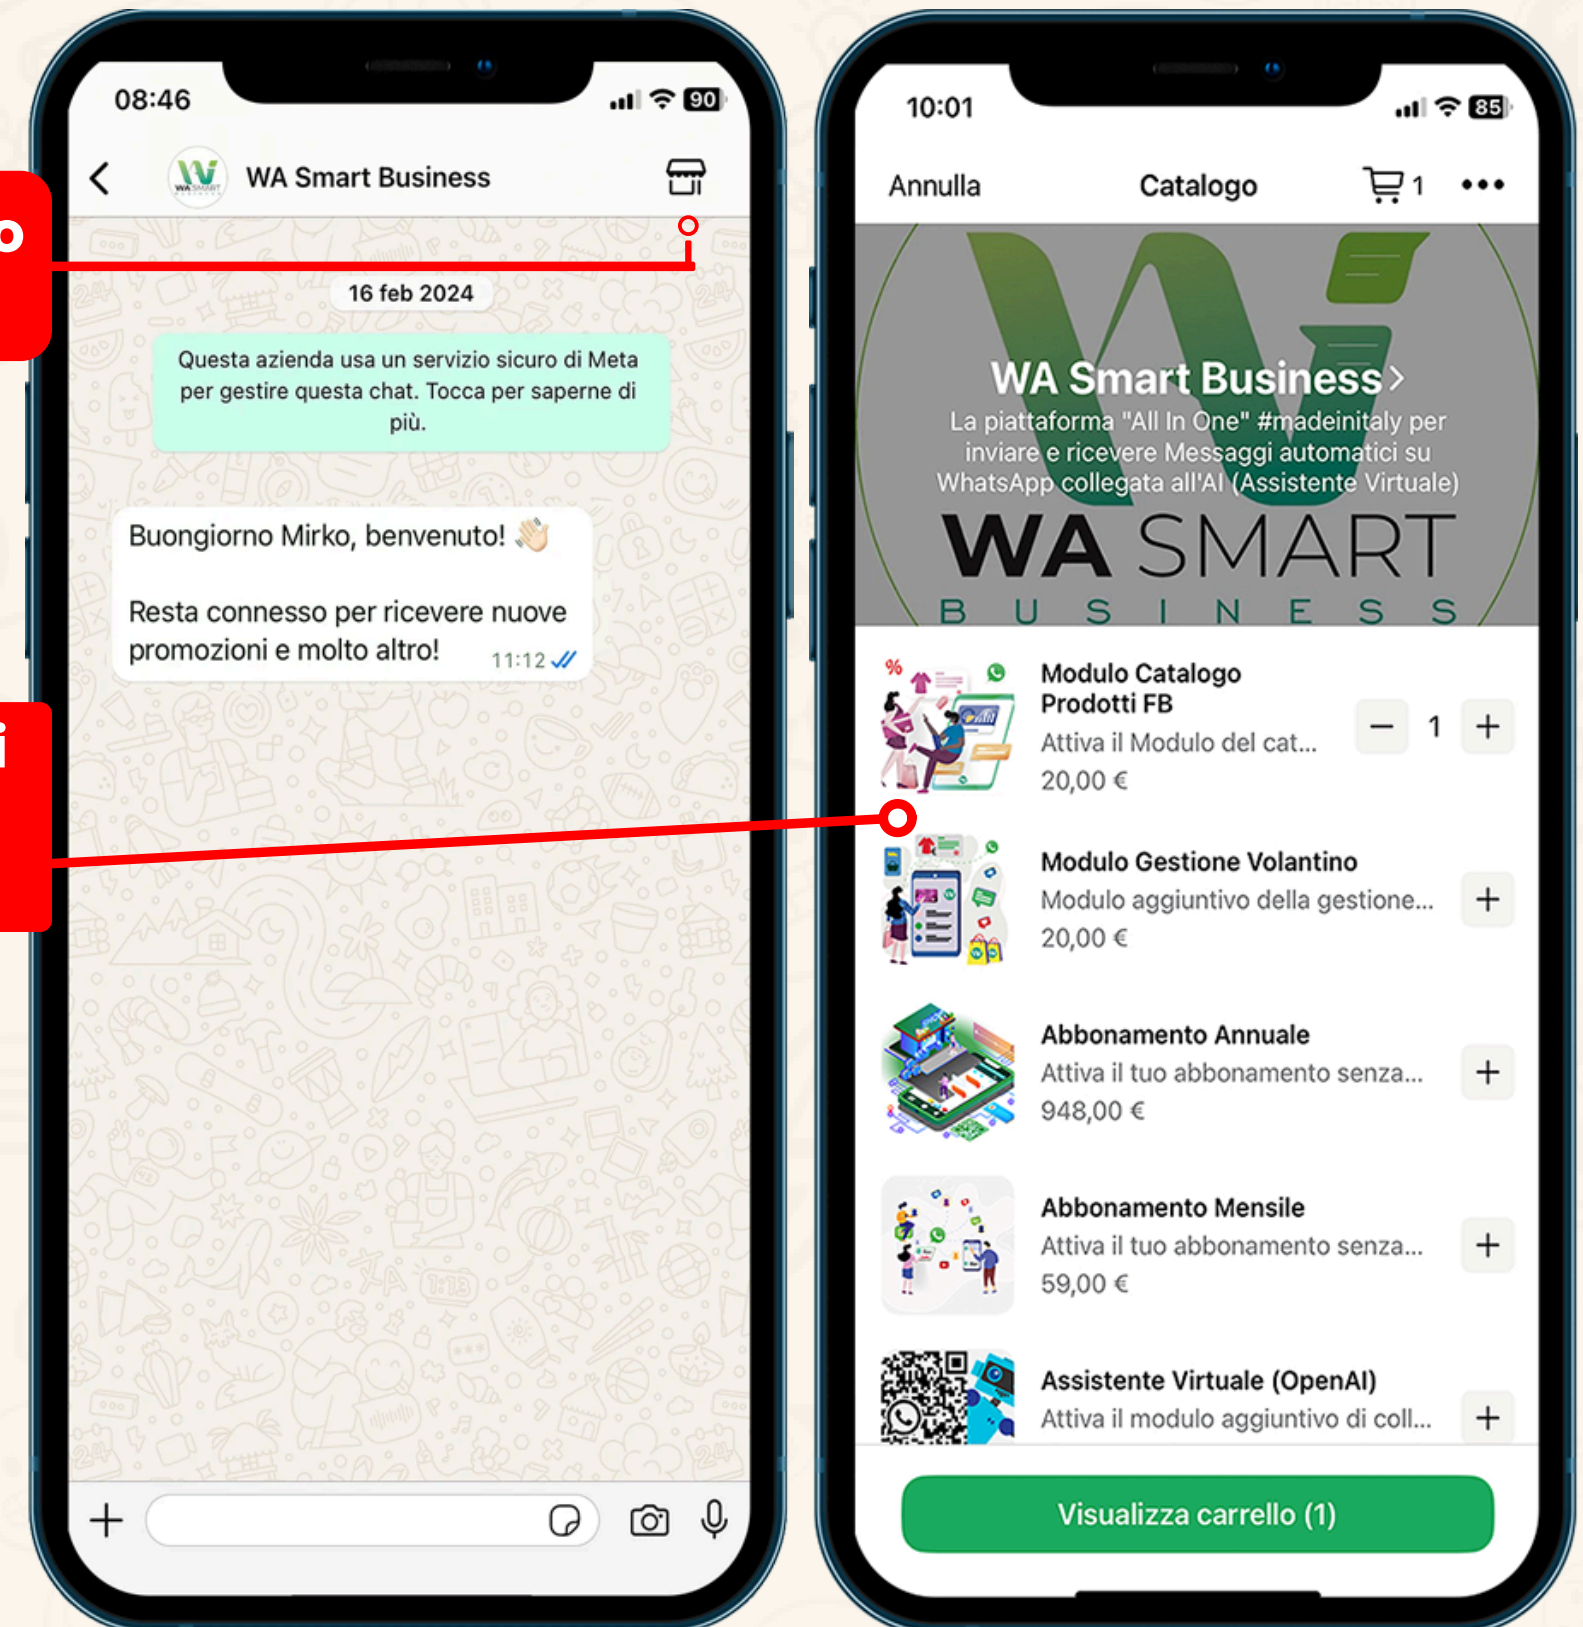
o

i

08:46

90

WA Smart Business

16 feb 2024

Questa azienda usa un servizio sicuro di Meta per gestire questa chat. Tocca per saperne di più.

Buongiorno Mirko, benvenuto! 👋

Resta connesso per ricevere nuove promozioni e molto altro!
11:12

10:01

85

Annulla
Catalogo
1

WA Smart Business >
La piattaforma "All In One" #madeinitaly per inviare e ricevere Messaggi automatici su WhatsApp collegata all'AI (Assistente Virtuale)
WA SMART
BUSINESS

Modulo Catalogo Prodotti FB
Attiva il Modulo del cat...
20,00 €
− 1 +

Modulo Gestione Volantino
Modulo aggiuntivo della gestione...
20,00 €
+

Abbonamento Annuale
Attiva il tuo abbonamento senza...
948,00 €
+

Abbonamento Mensile
Attiva il tuo abbonamento senza...
59,00 €
+

Assistente Virtuale (OpenAI)
Attiva il modulo aggiuntivo di coll...
+

Visualizza carrello (1)